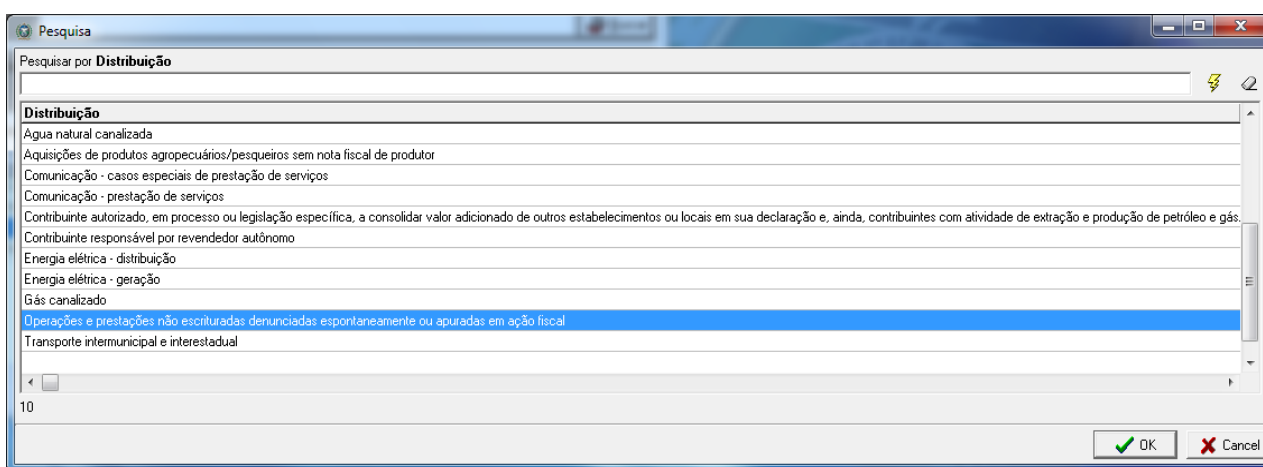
Pesquisa

Pesquisar por **Distribuição**

| Distribuição |
|---|
| Agua natural canalizada |
| Aquisições de produtos agropecuários/pesqueiros sem nota fiscal de produtor |
| Comunicação - casos especiais de prestação de serviços |
| Comunicação - prestação de serviços |
| Contribuinte autorizado, em processo ou legislação específica, a consolidar valor adicionado de outros estabelecimentos ou locais em sua declaração e, ainda, contribuintes com atividade de extração e produção de petróleo e gás. |
| Contribuinte responsável por revendedor autônomo |
| Energia elétrica - distribuição |
| Energia elétrica - geração |
| Gás canalizado |
| Operações e prestações não escrituradas denunciadas espontaneamente ou apuradas em ação fiscal |
| Transporte intermunicipal e interestadual |

10

OK

Cancel